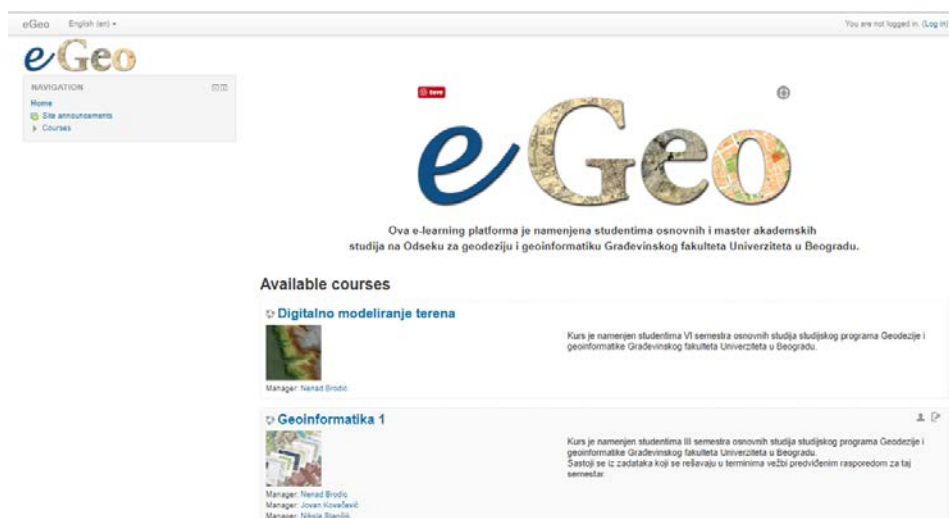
eGeo English (en) ▾

You are not logged in. (Log in)

eGeo

NAVIGATION

Home
Site announcements
Courses

Save

eGeo

Ova e-learning platforma je namenjena studentima osnovnih i master akademskih studija na Odseku za geodeziju i geoinformatiku Građevinskog fakulteta Univerziteta u Beogradu.

Available courses

Digitalno modeliranje terena

Kurs je namenjen studentima VI semestra osnovnih studija studijskog programa Geodezije i geoinformatike Građevinskog fakulteta Univerziteta u Beogradu.

Manager: Nenad Brodić

Geoinformatika 1

Kurs je namenjen studentima III semestra osnovnih studija studijskog programa Geodezije i geoinformatike Građevinskog fakulteta Univerziteta u Beogradu.
Sastoji se iz zadataka koji se rešavaju u terminima vežbi predviđenim rasporedom za taj semestar.

Manager: Nenad Brodić
Manager: Jovan Kovačević
Manager: Nikola Stanžić